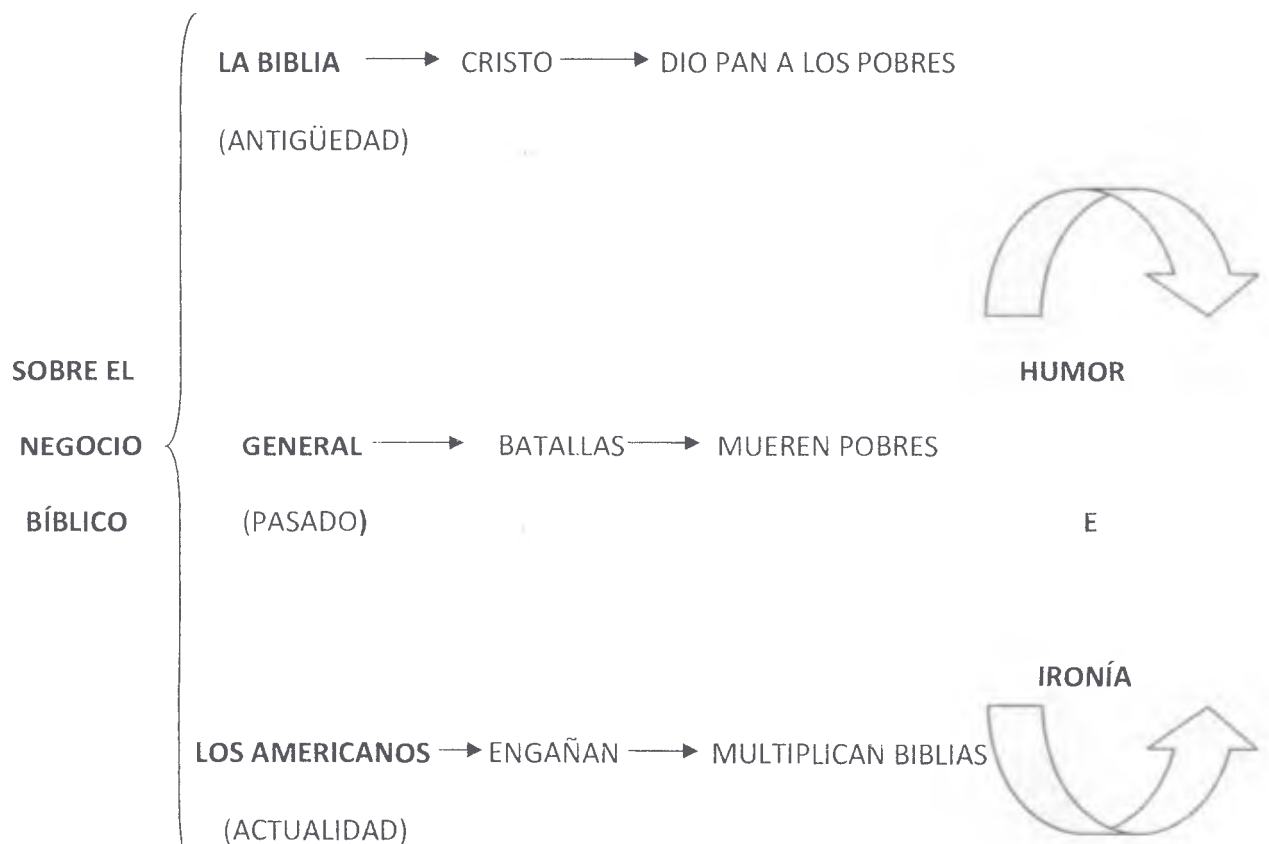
SOBRE EL NEGOCIO BÍBLICO

LA BIBLIA → CRISTO → DIO PAN A LOS POBRES
(ANTIGÜEDAD)

GENERAL → BATALLAS → MUEREN POBRES
(PASADO)

LOS AMERICANOS → ENGAÑAN → MULTIPLICAN BIBLIAS
(ACTUALIDAD)

HUMOR

E

IRONÍA